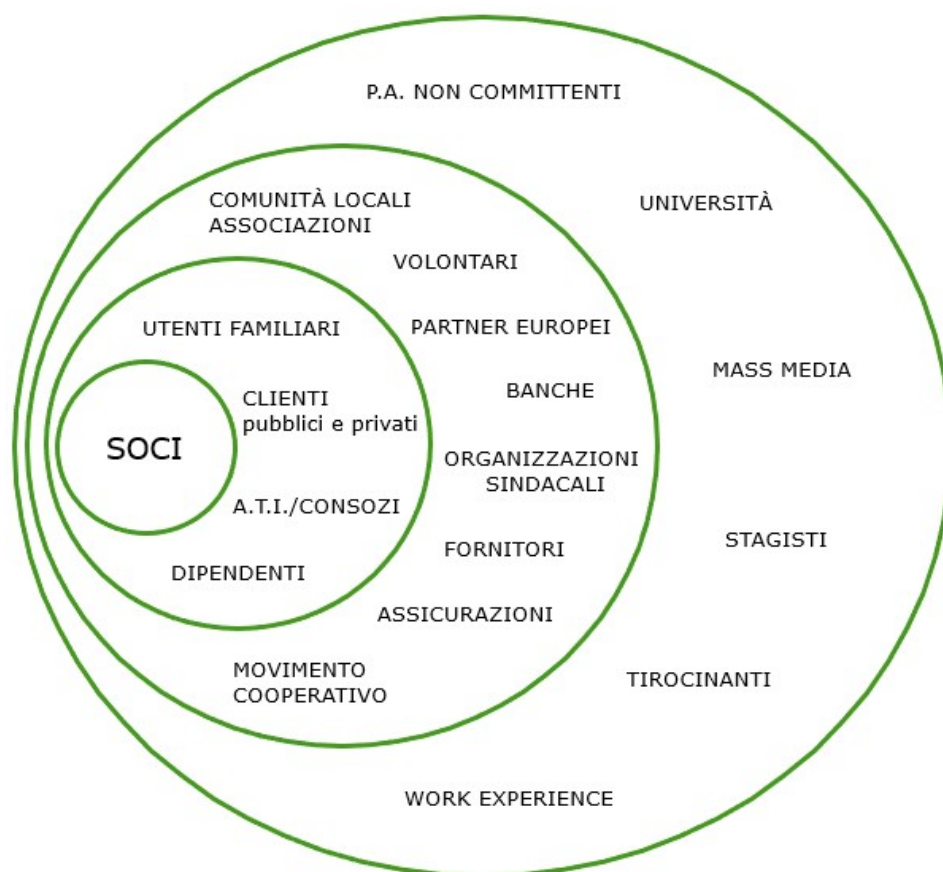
P.A. NON COMMITTENTI

COMUNITÀ LOCALI
ASSOCIAZIONI

UNIVERSITÀ

VOLONTARI

UTENTI FAMILIARI

PARTNER EUROPEI

MASS MEDIA

CLIENTI
pubblici e privati

BANCHE

SOCI

ORGANIZZAZIONI
SINDACALI

A.T.I./CONSOZI

STAGISTI

FORNITORI

DIPENDENTI

ASSICURAZIONI

MOVIMENTO
COOPERATIVO

TIROCINANTI

WORK EXPERIENCE